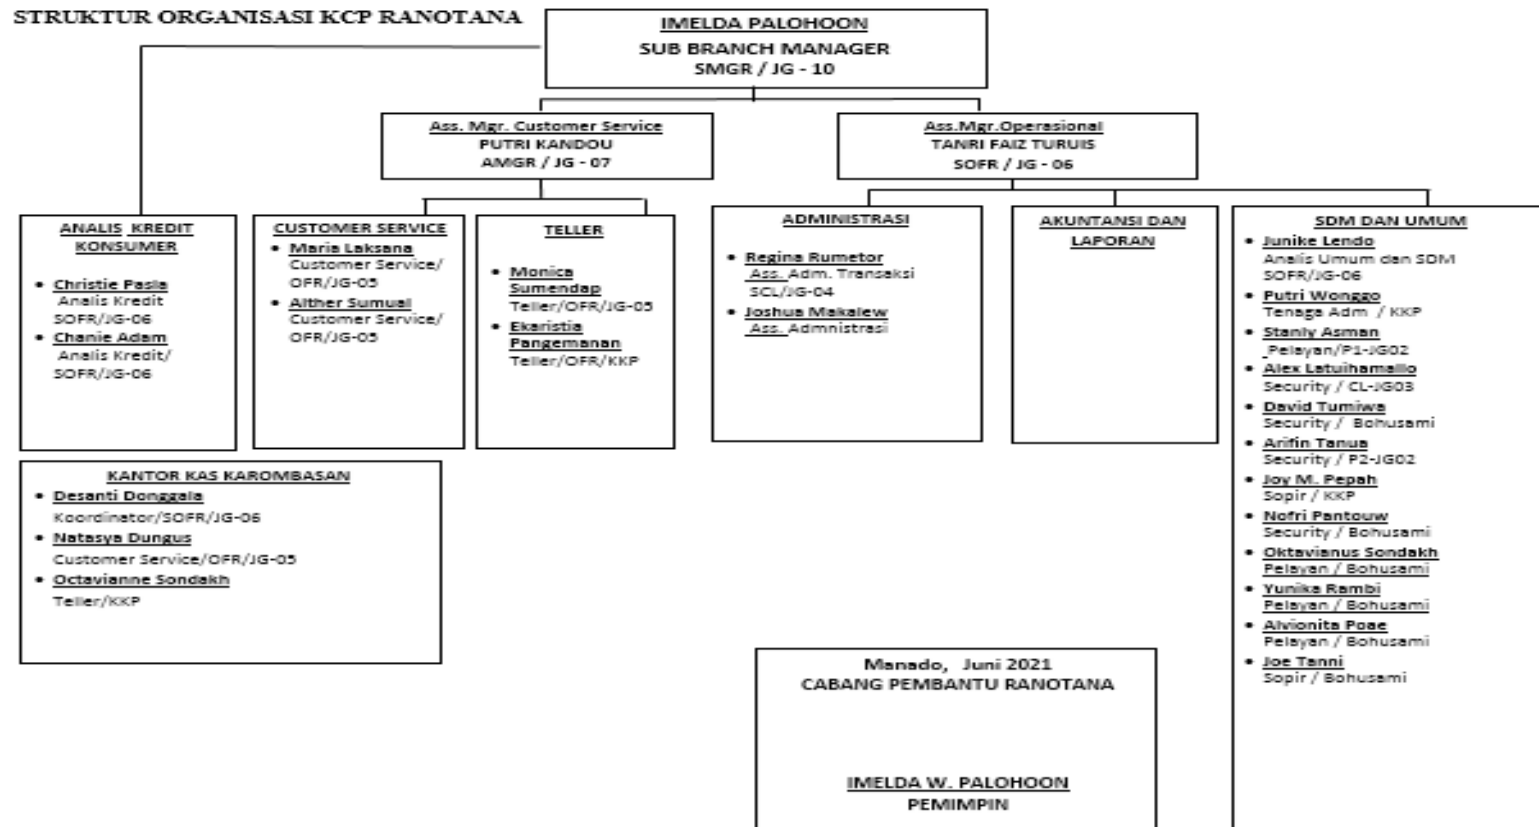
STRUKTUR ORGANISASI KCP RANOTANA

IMELDA PALOHOON
SUB BRANCH MANAGER
SMGR / JG - 10

Ass. Mgr. Customer Service
PUTRI KANDOU
AMGR / JG - 07

Ass.Mgr.Operasional
TANRI FAIZ TURUIS
SOFR / JG - 06

ANALIS KREDIT KONSUMER
• Christie Pasla
Analis Kredit
SOFR/JG-06
• Chanie Adam
Analis Kredit/
SOFR/JG-06

CUSTOMER SERVICE
• Maria Laksana
Customer Service/
OFR/JG-05
• Alther Sumual
Customer Service/
OFR/JG-05

TELLER
• Monica Sumendap
Teller/OFR/JG-05
• Ekaristia Pangemanan
Teller/OFR/KKP

ADMINISTRASI
• Regina Rumetor
Ass. Adm. Transaksi
SCL/JG-04
• Joshua Makalew
Ass. Admnistrasi

AKUNTANSI DAN LAPORAN

SDM DAN UMUM
• Junike Lendo
Analis Umum dan SDM
SOFR/JG-06
• Putri Wonggo
Tenaga Adm / KKP
• Stanly Asman
Pelayan/P1-JG02
• Alex Latuihamallo
Security / CL-JG03
• David Tumiwa
Security / Bohusami
• Arifin Tanua
Security / P2-JG02
• Joy M. Pepah
Sopir / KKP
• Nofri Pantouw
Security / Bohusami
• Oktavianus Sondakh
Pelayan / Bohusami
• Yunika Rambi
Pelayan / Bohusami
• Alvionita Poae
Pelayan / Bohusami
• Joe Tanni
Sopir / Bohusami

KANTOR KAS KAROMBASAN
• Desanti Donggala
Koordinator/SOFR/JG-06
• Natasya Dungus
Customer Service/OFR/JG-05
• Octavianne Sondakh
Teller/KKP

Manado, Juni 2021
CABANG PEMBANTU RANOTANA

IMELDA W. PALOHOON
PEMIMPIN